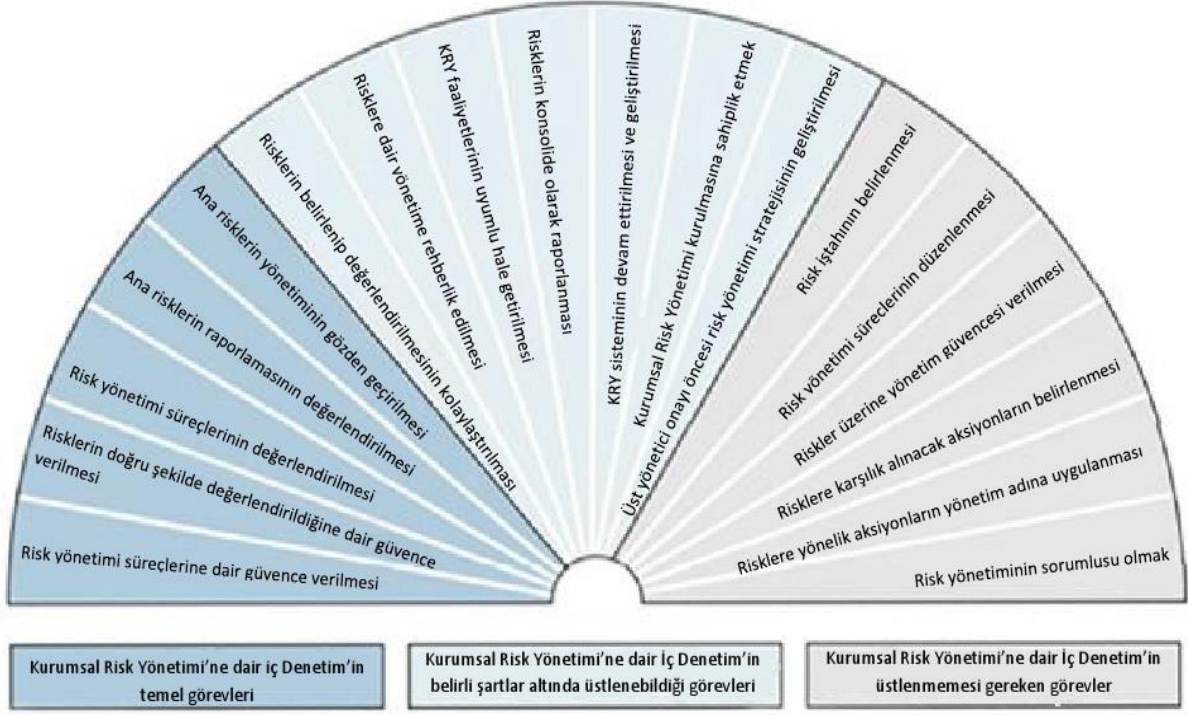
Risk yönetimi süreçlerine dair güvence verilmesi

Risklerin doğru şekilde değerlendirildiğine dair güvence verilmesi

Risk yönetimi süreçlerinin değerlendirilmesi

Ana risklerin raporlamasının değerlendirilmesi

Ana risklerin yönetiminin gözden geçirilmesi

Risklerin belirlenip değerlendirilmesinin kolaylaştırılması

Risklere dair yönetime rehberlik edilmesi

KRY faaliyetlerinin uyumlu hale getirilmesi

Risklerin konsolide olarak raporlanması

KRY sisteminin devam ettirilmesi ve geliştirilmesi

Kurumsal Risk Yönetimi kurulmasına sahiplik etmek

Üst yönetici onayı öncesi risk yönetimi stratejisinin geliştirilmesi

Risk iştahının belirlenmesi

Risk yönetimi süreçlerinin düzenlenmesi

Riskler üzerine yönetim güvencesi verilmesi

Risklere karşılık alınacak aksiyonların belirlenmesi

Risklere yönelik aksiyonların yönetim adına uygulanması

Risk yönetiminin sorumlusu olmak

Kurumsal Risk Yönetimi'ne dair iç Denetim'in temel görevleri

Kurumsal Risk Yönetimi'ne dair İç Denetim'in belirli şartlar altında üstlenebildiği görevleri

Kurumsal Risk Yönetimi'ne dair İç Denetim'in üstlenmemesi gereken görevler